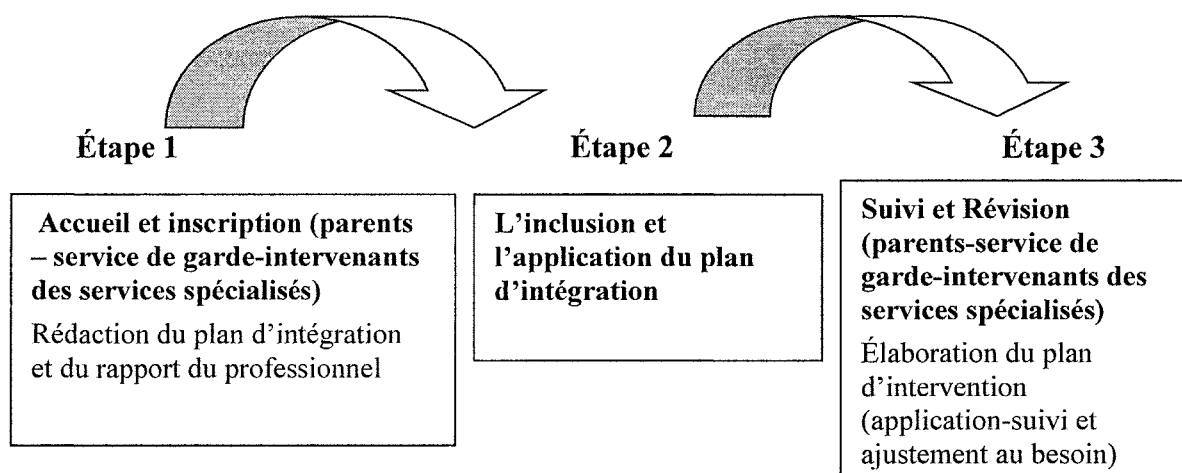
Étape 1

Accueil et inscription (parents – service de garde-intervenants des services spécialisés)

Rédaction du plan d'intégration et du rapport du professionnel

Étape 2

L'inclusion et l'application du plan d'intégration

Étape 3

Suivi et Révision (parents-service de garde-intervenants des services spécialisés)

Élaboration du plan d'intervention (application-suivi et ajustement au besoin)